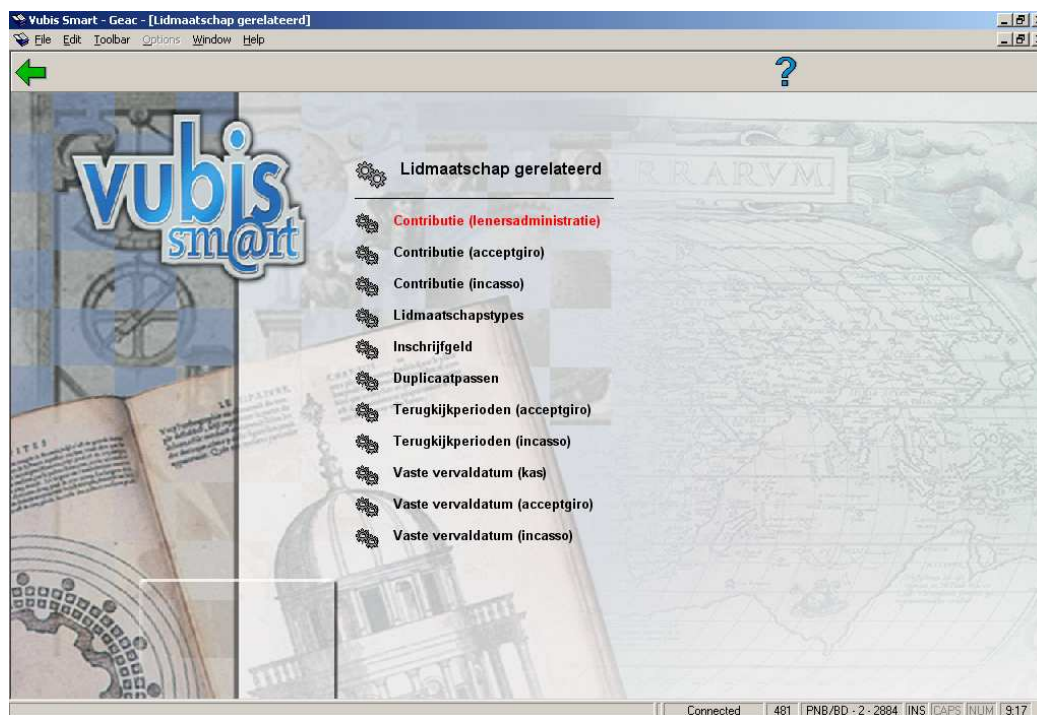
Vubis Smart - Geac - [Lidmaatschap gerelateerd]

File Edit Toolbar Options Window Help

?

vubis sm@rt

RARVM

Lidmaatschap gerelateerd

Contributie (lenersadministratie)

Contributie (acceptgiro)

Contributie (incasso)

Lidmaatschapstypes

Inschrijfgeld

Duplicaatpassen

Terugkijkperioden (acceptgiro)

Terugkijkperioden (incasso)

Vaste vervaldatum (kas)

Vaste vervaldatum (acceptgiro)

Vaste vervaldatum (incasso)

Connected | 481 | PNB/BD - 2 - 2884 | INS | CAPS | NUM | 9:17